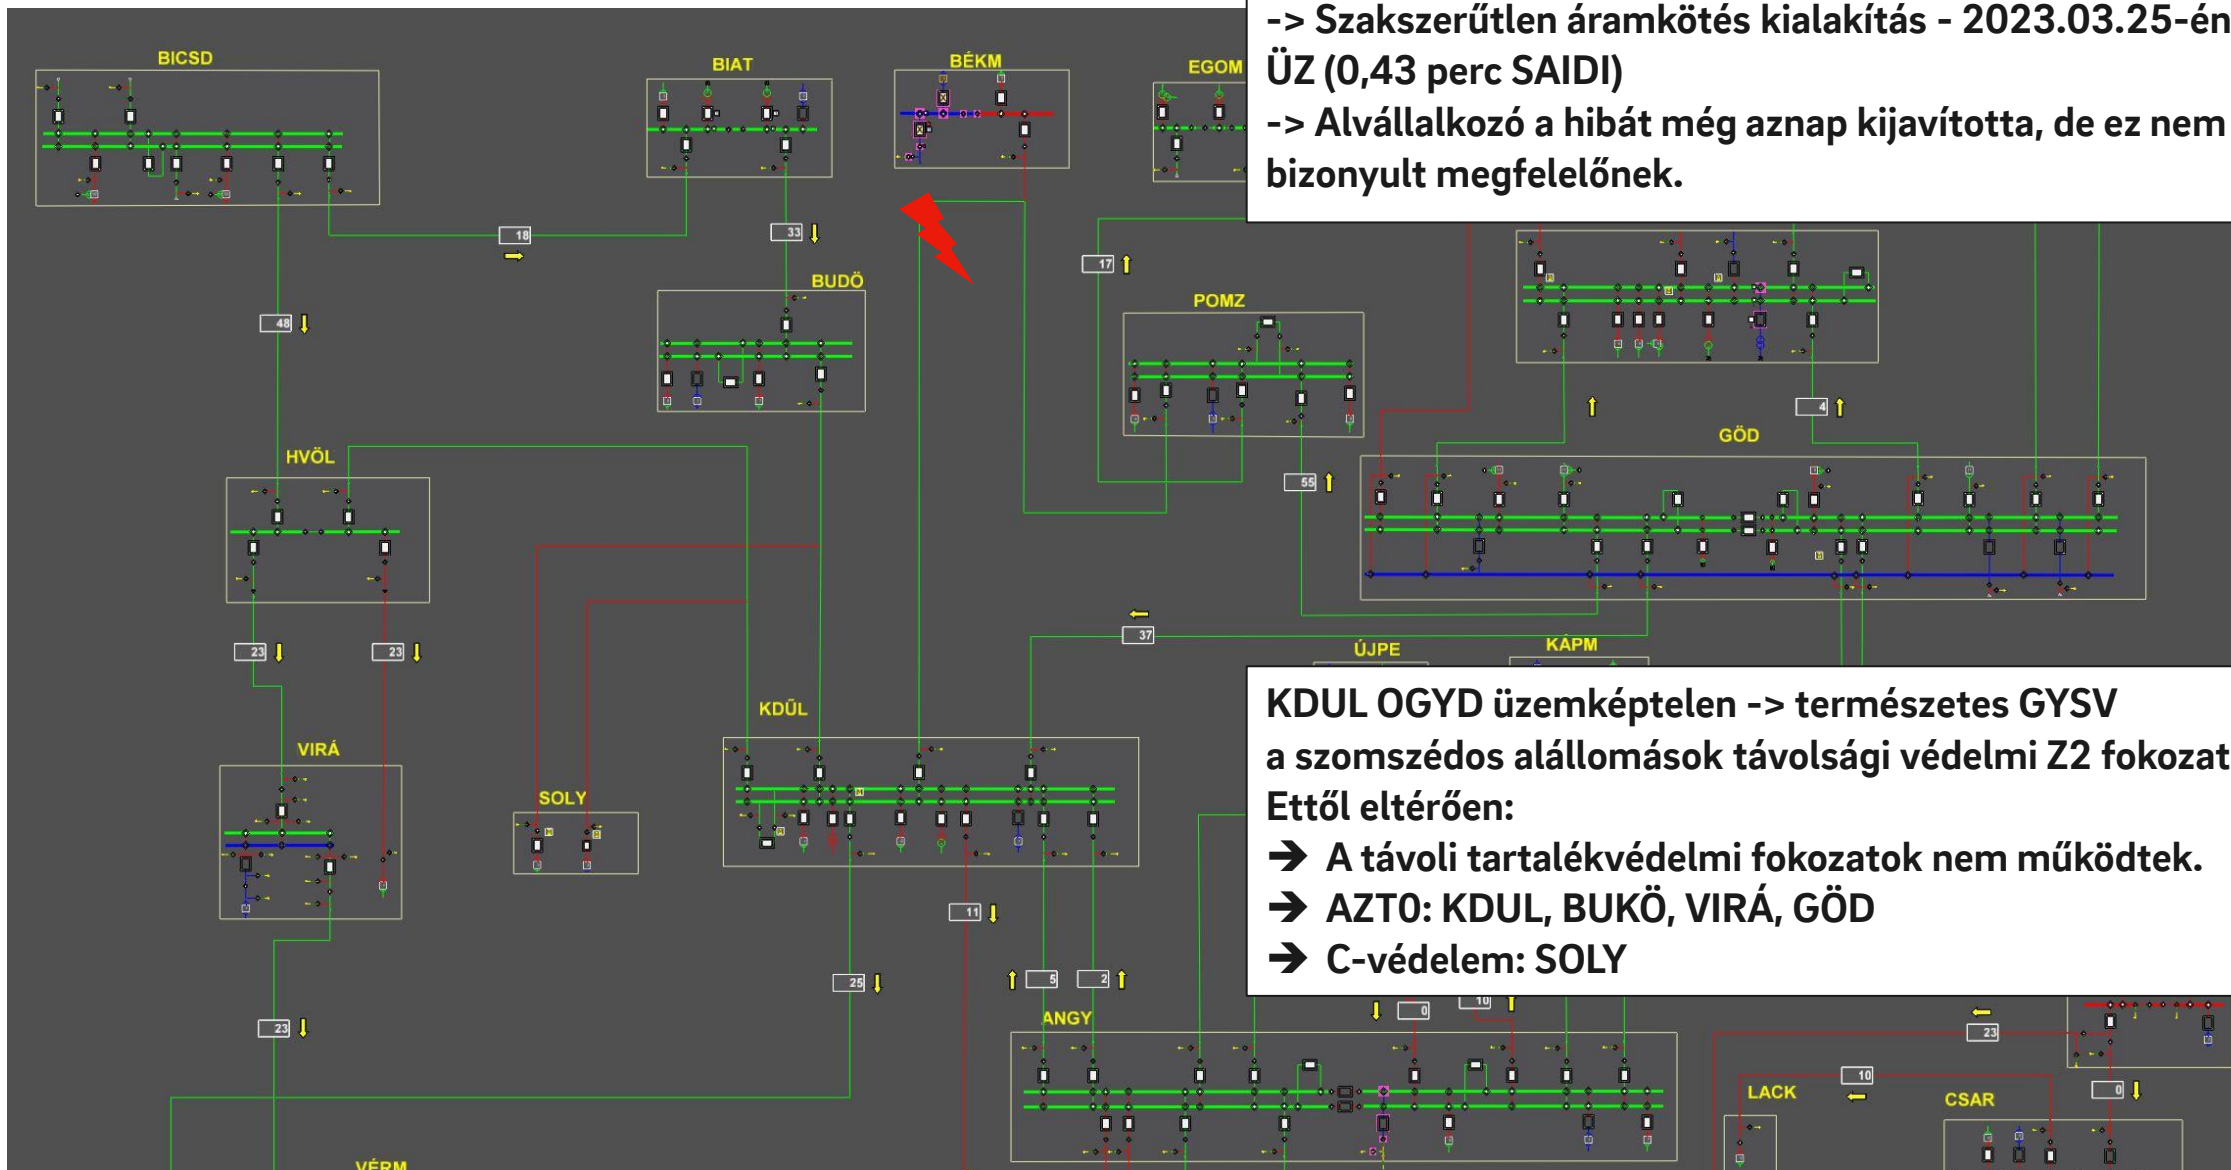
-> Szakszerűtlen áramkötés kialakítás - 2023.03.25-én ÜZ (0,43 perc SAIDI)
-> Alvállalkozó a hibát még aznap kijavította, de ez nem bizonyult megfelelőnek.

BICSD
BIAT
BÉKM
EGOM
18
33
17
BUDÖ
POMZ
48
4
GÖD
HVÖL
55
23
23
37
ÚJPE
KÁPM
VIRÁ
KDŰL
SOLY
11
25
5
2
0
10
23
ANGY
LACK
10
CSAR
0
23
VÉRM

KDUL OGYD üzemképtelen -> természetes GYSV a szomszédos alállomások távolsági védelmi Z2 fokozat
Ettől eltérően:
➔ A távoli tartalékvédelmi fokozatok nem működtek.
➔ AZT0: KDUL, BUKÖ, VIRÁ, GÖD
➔ C-védelem: SOLY